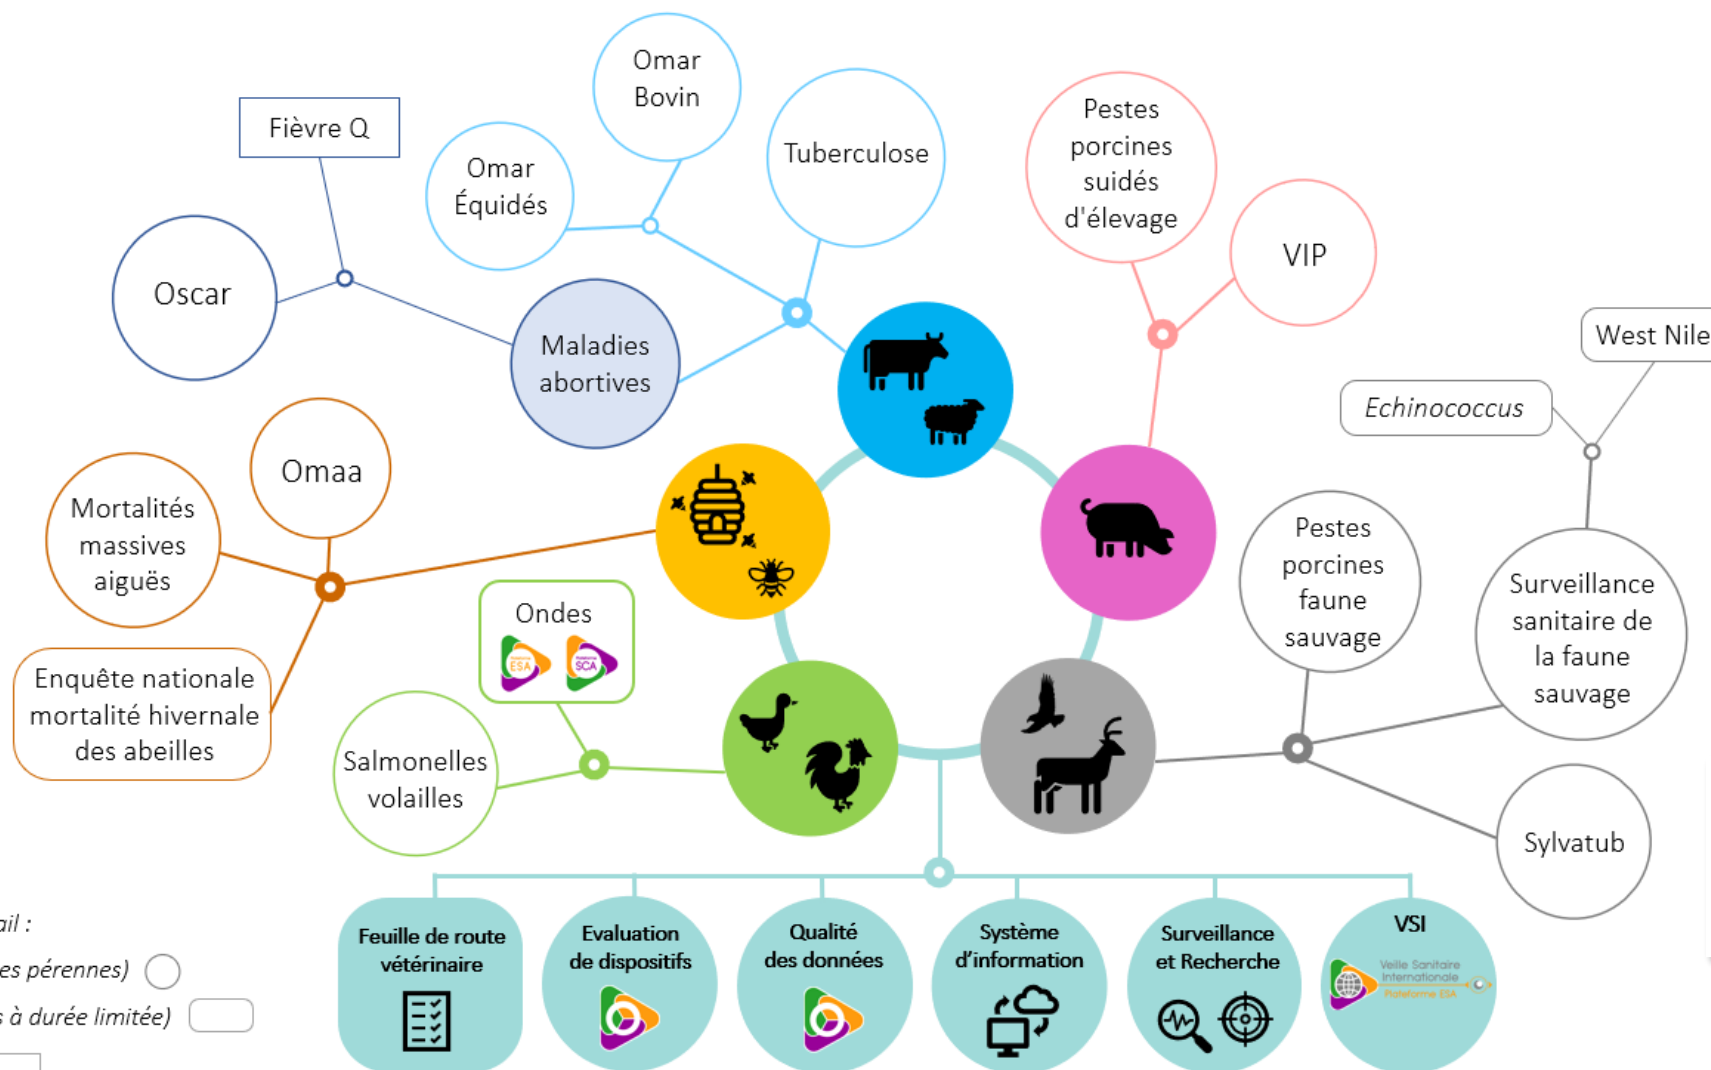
Fièvre Q

Omar Bovin

Omar Équidés

Tuberculose

Pestes porcines suidés d'élevage

VIP

Oscar

Maladies abortives

West Nile

Echinococcus

Omaa

Mortalités massives aiguës

Enquête nationale mortalité hivernale des abeilles

Ondes

ESA

SCA

Pestes porcines faune sauvage

Surveillance sanitaire de la faune sauvage

Salmonelles volailles

Sylvatub

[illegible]ail :

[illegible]es pérennes)

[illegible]s à durée limitée)

Feuille de route vétérinaire

Evaluation de dispositifs

Qualité des données

Système d'information

Surveillance et Recherche

VSI

Veille Sanitaire Internationale

Plateforme ESA